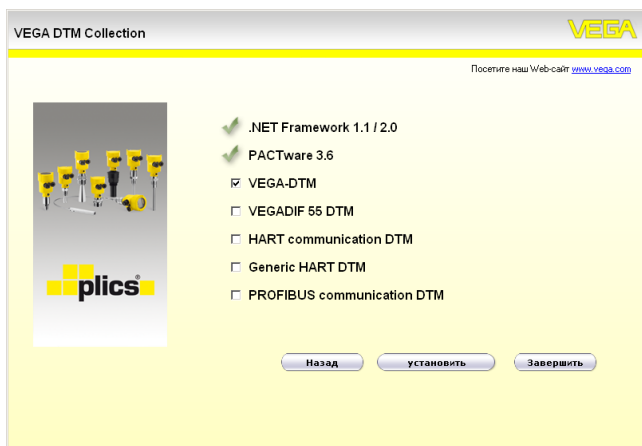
VEGA DTM Collection

VEGA

Посетите наш Web-сайт www.vega.com

plics®

.NET Framework 1.1 / 2.0

PACTware 3.6

☑ VEGA-DTM

☐ VEGADIF 55 DTM

☐ HART communication DTM

☐ Generic HART DTM

☐ PROFIBUS communication DTM

Назад

установить

Завершить